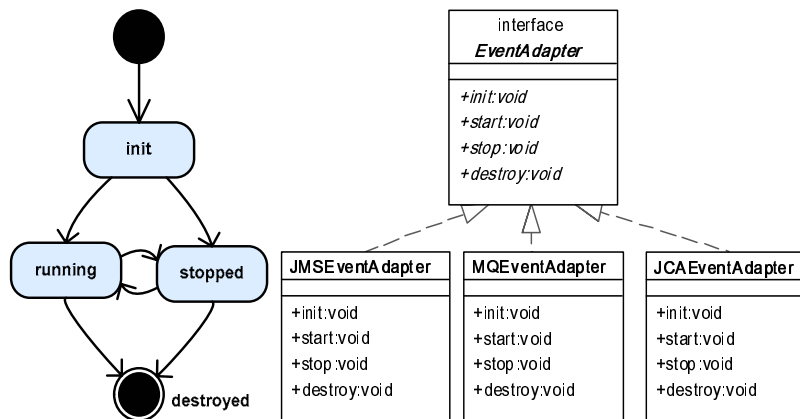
init

running

stopped

destroyed

interface
*EventAdapter*

*+init:void*
*+start:void*
*+stop:void*
*+destroy:void*

JMSEventAdapter

+init:void
+start:void
+stop:void
+destroy:void

MQEventAdapter

+init:void
+start:void
+stop:void
+destroy:void

JCAEventAdapter

+init:void
+start:void
+stop:void
+destroy:void